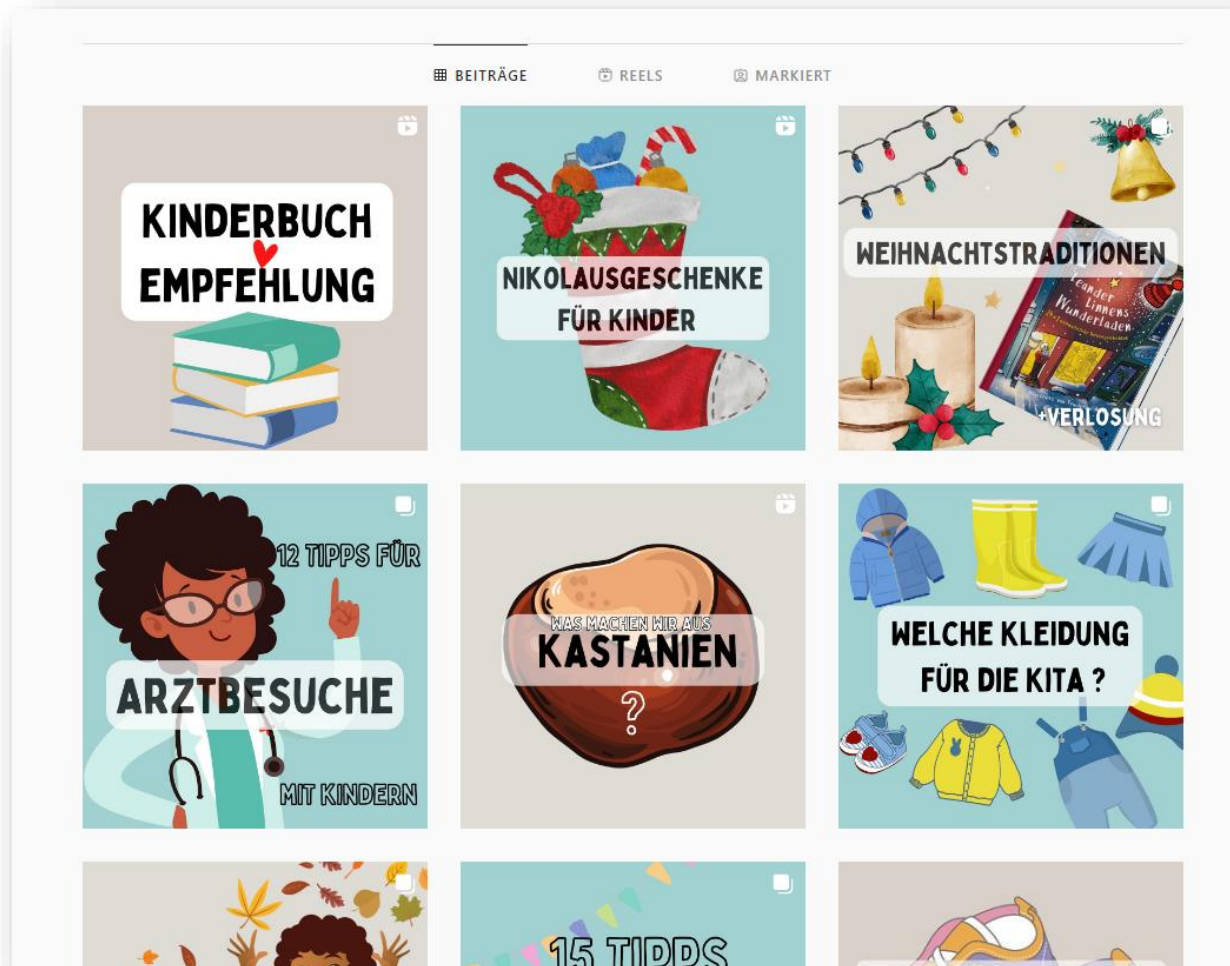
BEITRÄGE REELS MARKIERT

KINDERBUCH EMPFEHLUNG

NIKOLAUSGESCHENKE FÜR KINDER

WEIHNACHTSTRADITIONEN

Leander Linnens Wunderladen

+VERLOSUNG

12 TIPPS FÜR ARZTBESUCHE MIT KINDERN

WAS MACHEN WIR AUS KASTANIEN ?

WELCHE KLEIDUNG FÜR DIE KITA ?

15 TIPPS